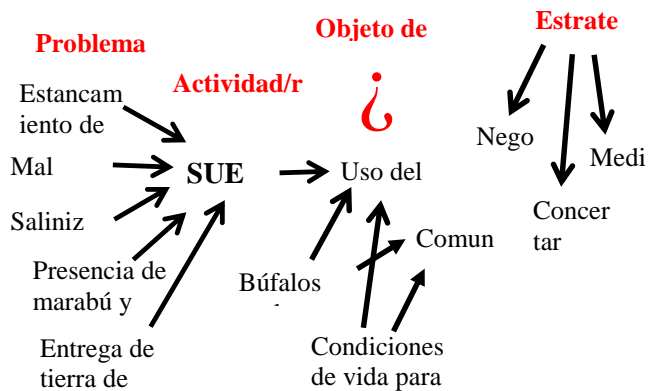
Problema

Estancamiento de

Mal

Saliniz

Presencia de marabú y

Entrega de tierra de

Actividad/r

SUE

Objeto de

¿

Uso del

Búfalos

Comun

Condiciones de vida para

Estrate

Nego

Medi

Concertar